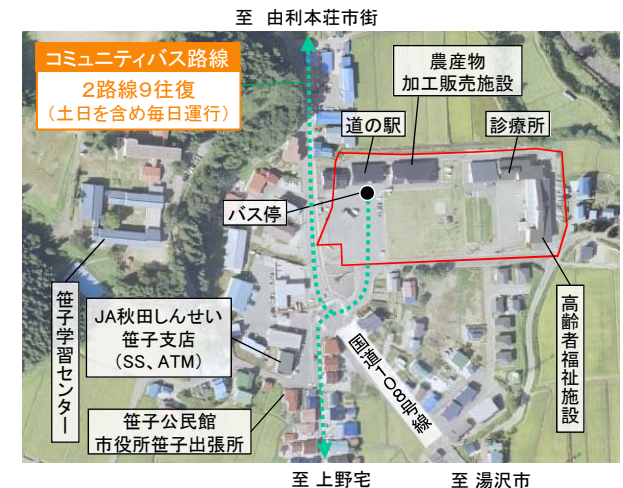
至 由利本荘市街

コミュニティバス路線

2路線9往復
（土日を含め毎日運行）

農産物
加工販売施設

道の駅

診療所

バス停

笹子学習センター

JA秋田しんせい
笹子支店
（SS、ATM）

国道一〇八号線

高齢者福祉施設

笹子公民館
市役所笹子出張所

至 上野宅

至 湯沢市